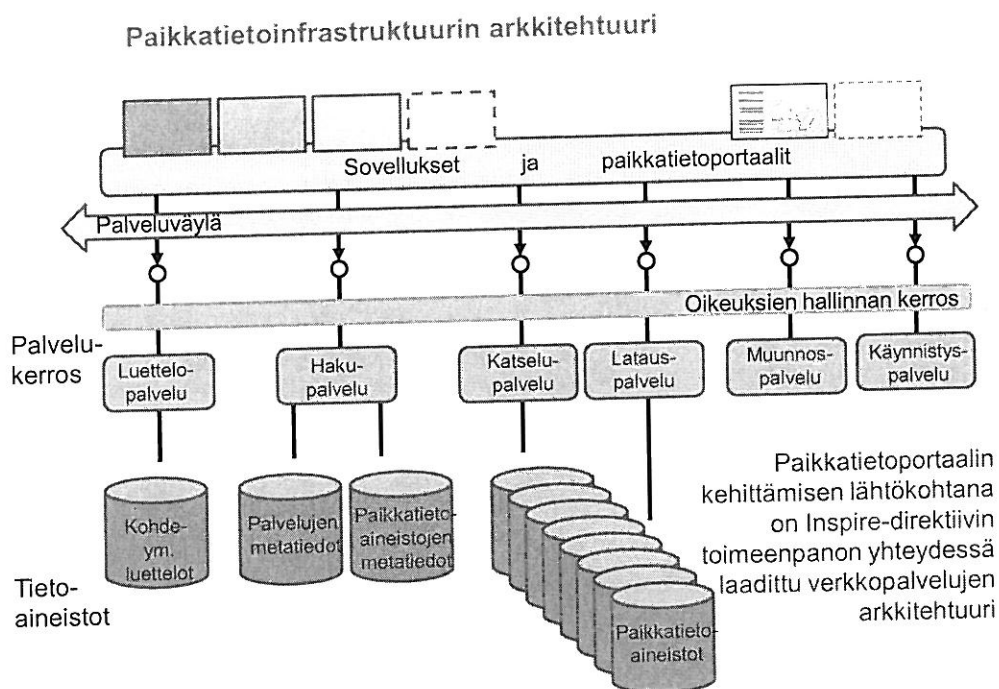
Paikkatietoinfrastruktuurin arkkitehtuuri

Sovellukset ja paikkatietoportaalit

Palveluväylä

Oikeuksien hallinnan kerros

Palvelukerros

Luettelopalvelu

Hakupalvelu

Katselupalvelu

Latauspalvelu

Muunnospalvelu

Käynnistyspalvelu

Kohdeym. luettelot

Palvelujen metatiedot

Paikkatietoaineistojen metatiedot

Paikkatietoaineistot

Tietoaineistot

Paikkatietoportaalin kehittämisen lähtökohtana on Inspire-direktiivin toimeenpanon yhteydessä laadittu verkkopalvelujen arkkitehtuuri